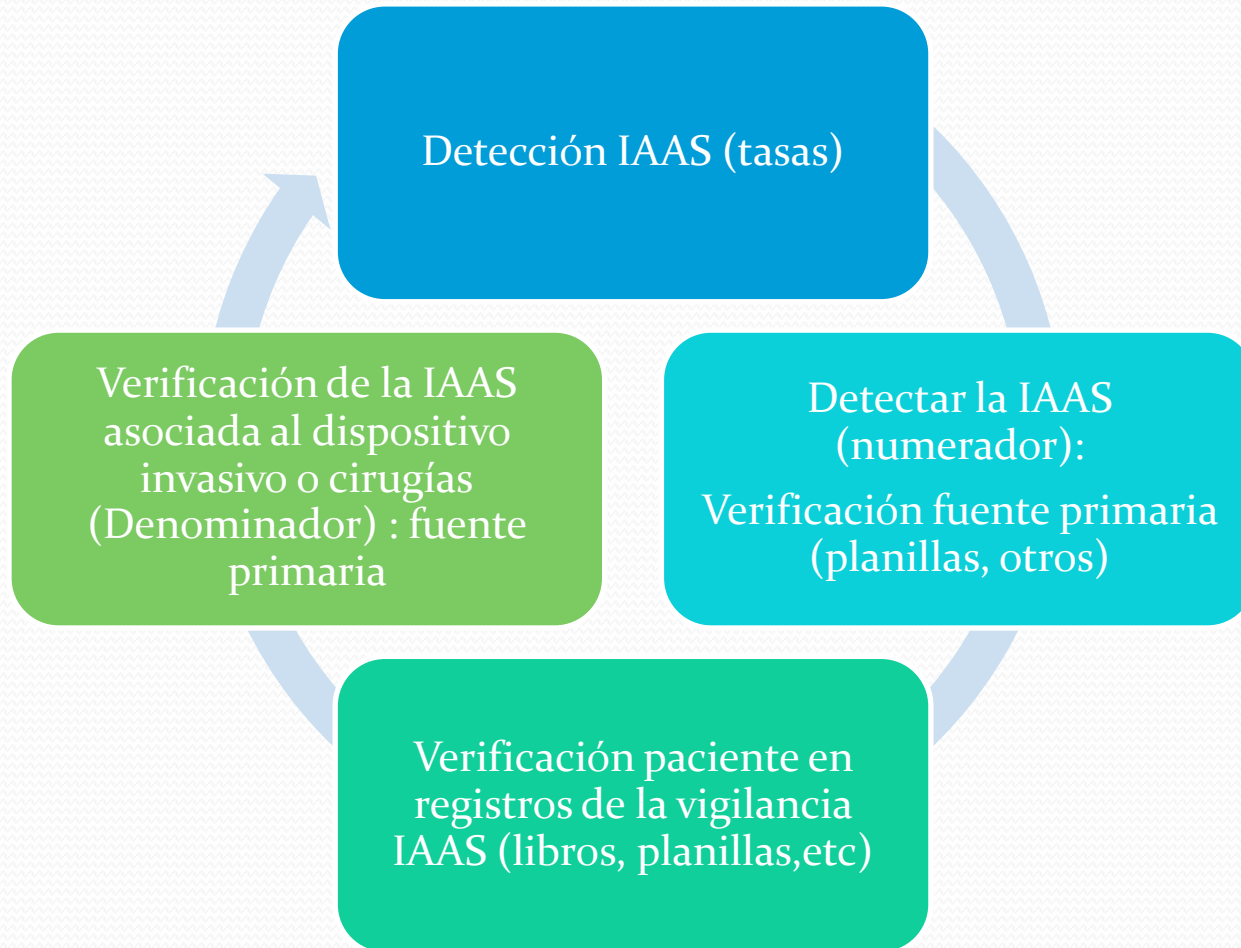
Detección IAAS (tasas)

Detectar la IAAS (numerador):

Verificación fuente primaria (planillas, otros)

Verificación paciente en registros de la vigilancia IAAS (libros, planillas,etc)

Verificación de la IAAS asociada al dispositivo invasivo o cirugías (Denominador) : fuente primaria